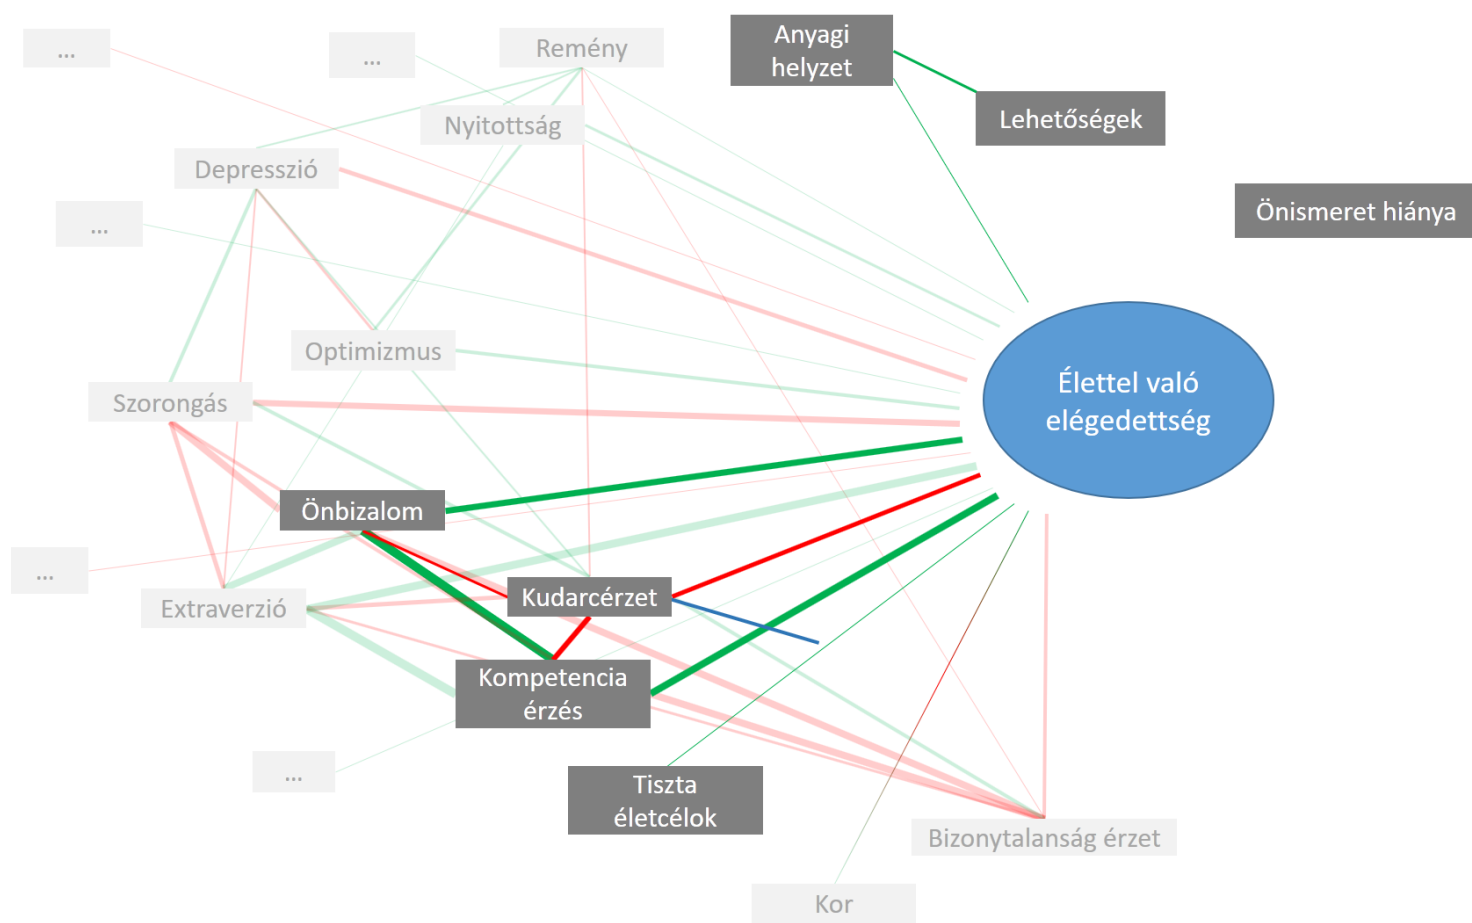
...

...

Remény

Anyagi helyzet

Lehetőségek

Nyitottság

Depresszió

Önismeret hiánya

...

Optimizmus

Életttel való elégedettség

Szorongás

Önbizalom

...

Kudarcérzet

Extraverzió

Kompetencia érzés

...

Tiszta életcélok

Bizonytalanság érzet

Kor